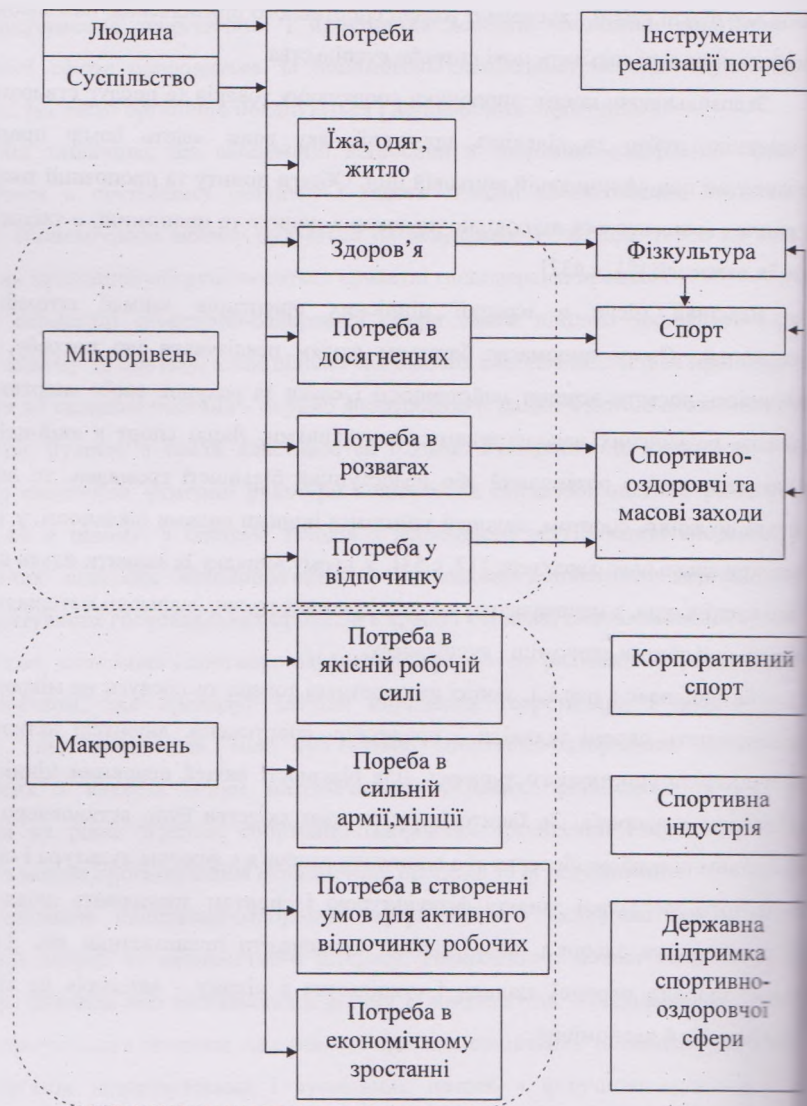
Людина

Суспільство

Потреби

Інструменти реалізації потреб

Їжа, одяг, житло

Здоров'я

Фізкультура

Мікрорівень

Потреба в досягненнях

Спорт

Потреба в розвагах

Спортивно-оздоровчі та масові заходи

Потреба у відпочинку

Потреба в якісній робочій силі

Корпоративний спорт

Макрорівень

Пореба в сильній армії,міліції

Спортивна індустрія

Потреба в створенні умов для активного відпочинку робочих

Державна підтримка спортивно-оздоровчої сфери

Потреба в економічному зростанні